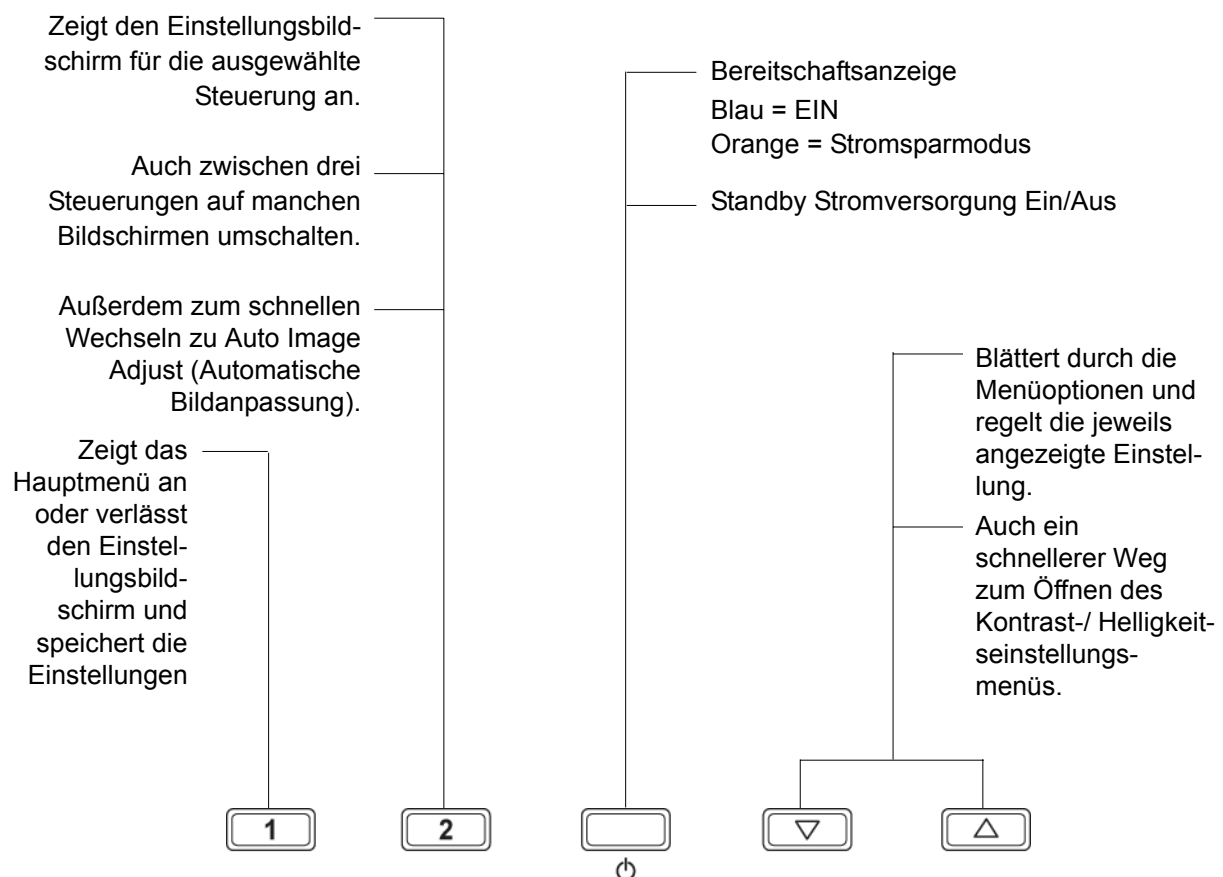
Zeigt den Einstellungsbildschirm für die ausgewählte Steuerung an.

Auch zwischen drei Steuerungen auf manchen Bildschirmen umschalten.

Außerdem zum schnellen Wechseln zu Auto Image Adjust (Automatische Bildanpassung).

Zeigt das Hauptmenü an oder verlässt den Einstellungsbildschirm und speichert die Einstellungen

Bereitschaftsanzeige
Blau = EIN
Orange = Stromsparmodus

Standby Stromversorgung Ein/Aus

Blättert durch die Menüoptionen und regelt die jeweils angezeigte Einstellung.

Auch ein schnellerer Weg zum Öffnen des Kontrast-/ Helligkeitseinstellungsmenüs.

1

2

▽

△

⏻